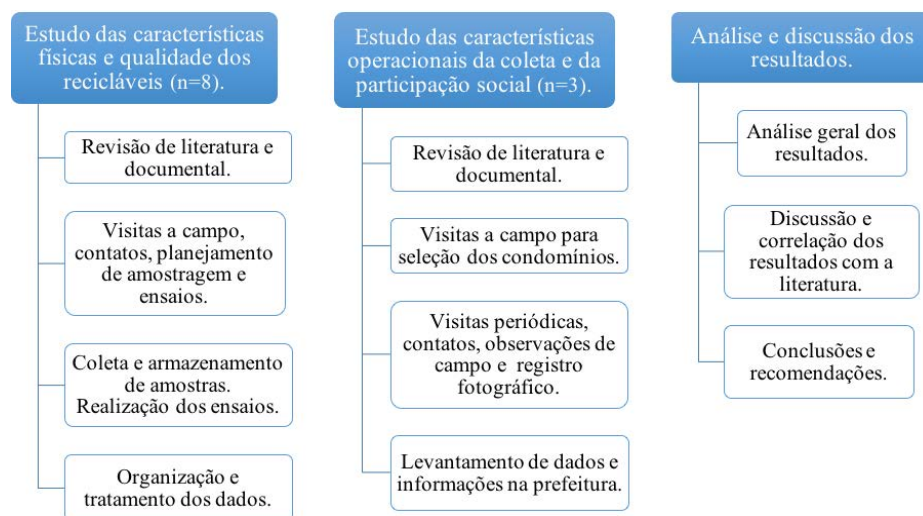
Estudo das características físicas e qualidade dos recicláveis (n=8).

Revisão de literatura e documental.

Visitas a campo, contatos, planejamento de amostragem e ensaios.

Coleta e armazenamento de amostras. Realização dos ensaios.

Organização e tratamento dos dados.

Estudo das características operacionais da coleta e da participação social (n=3).

Revisão de literatura e documental.

Visitas a campo para seleção dos condomínios.

Visitas periódicas, contatos, observações de campo e registro fotográfico.

Levantamento de dados e informações na prefeitura.

Análise e discussão dos resultados.

Análise geral dos resultados.

Discussão e correlação dos resultados com a literatura.

Conclusões e recomendações.